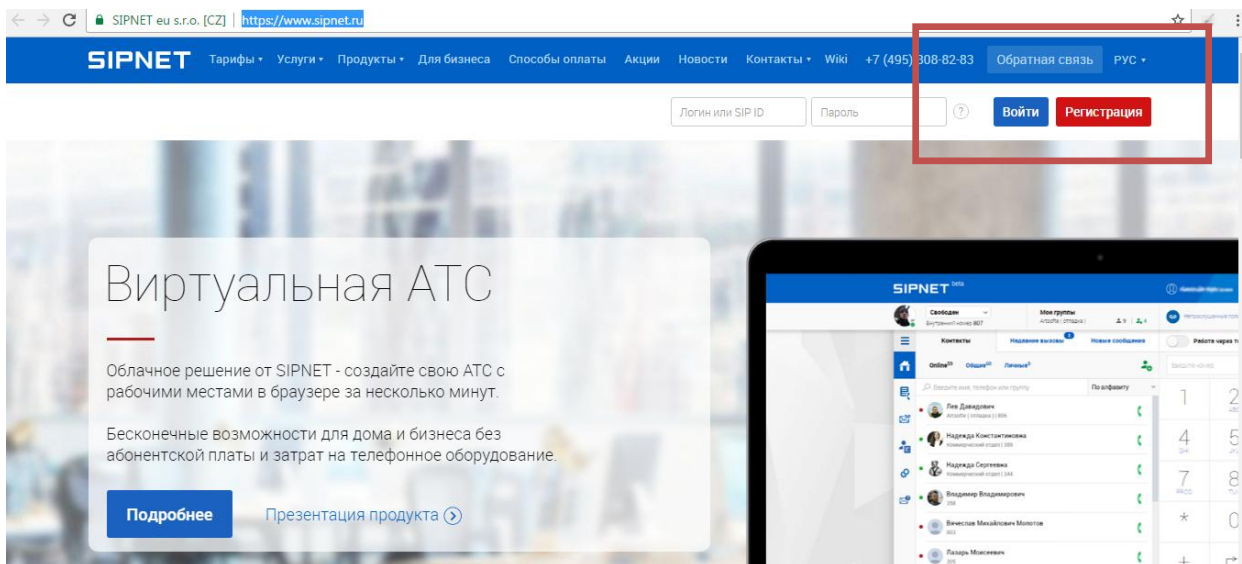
SIPNET eu s.r.o. [CZ] https://www.sipnet.ru

SIPNET Тарифы Услуги Продукты Для бизнеса Способы оплаты Акции Новости Контакты Wiki +7 (495) 308-82-83 Обратная связь РУС

Логин или SIP ID Пароль ? Войти Регистрация

Виртуальная АТС

Облачное решение от SIPNET - создайте свою АТС с рабочими местами в браузере за несколько минут.

Бесконечные возможности для дома и бизнеса без абонентской платы и затрат на телефонное оборудование.

Подробнее Презентация продукта

SIPNET beta

Свободен
Внутренний номер 807

Мои группы

Контакты Недавние вызовы Новые сообщения

Работа через т

Online Общие Личные

Введите имя, телефон или группу По алфавиту

Лев Давыдович

Надежда Константиновна

Надежда Сергеевна

Владимир Владимирович

Вячеслав Михайлович Молотов

Лазарь Моисеевич

1 2
4 5
7 8
*
0